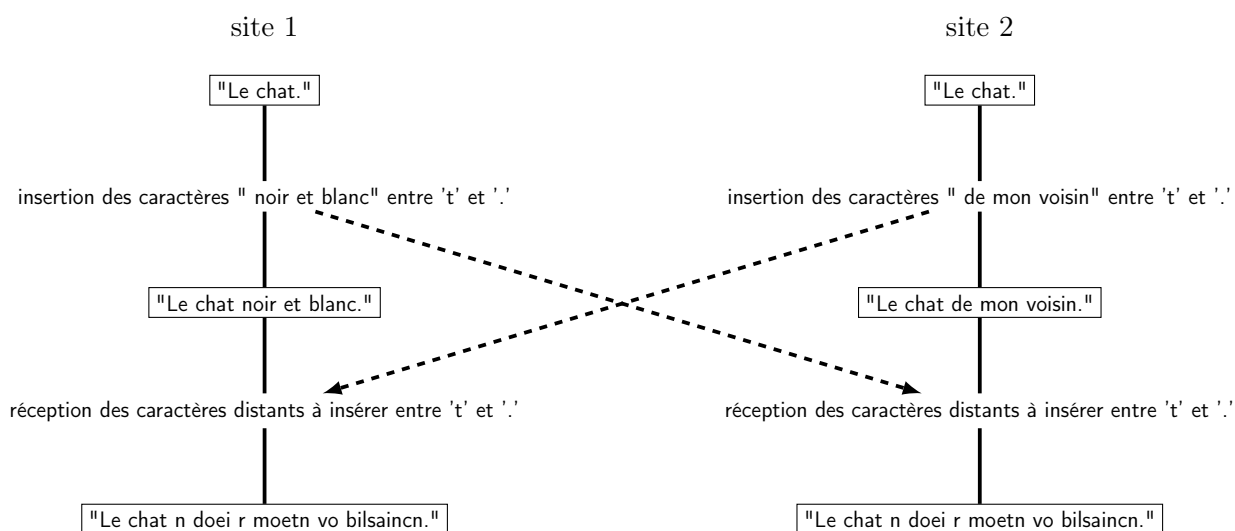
site 1

site 2

"Le chat."

"Le chat."

insertion des caractères " noir et blanc" entre 't' et '.'

insertion des caractères " de mon voisin" entre 't' et '.'

"Le chat noir et blanc."

"Le chat de mon voisin."

réception des caractères distants à insérer entre 't' et '.'

réception des caractères distants à insérer entre 't' et '.'

"Le chat n doei r moetn vo bilsaincn."

"Le chat n doei r moetn vo bilsaincn."